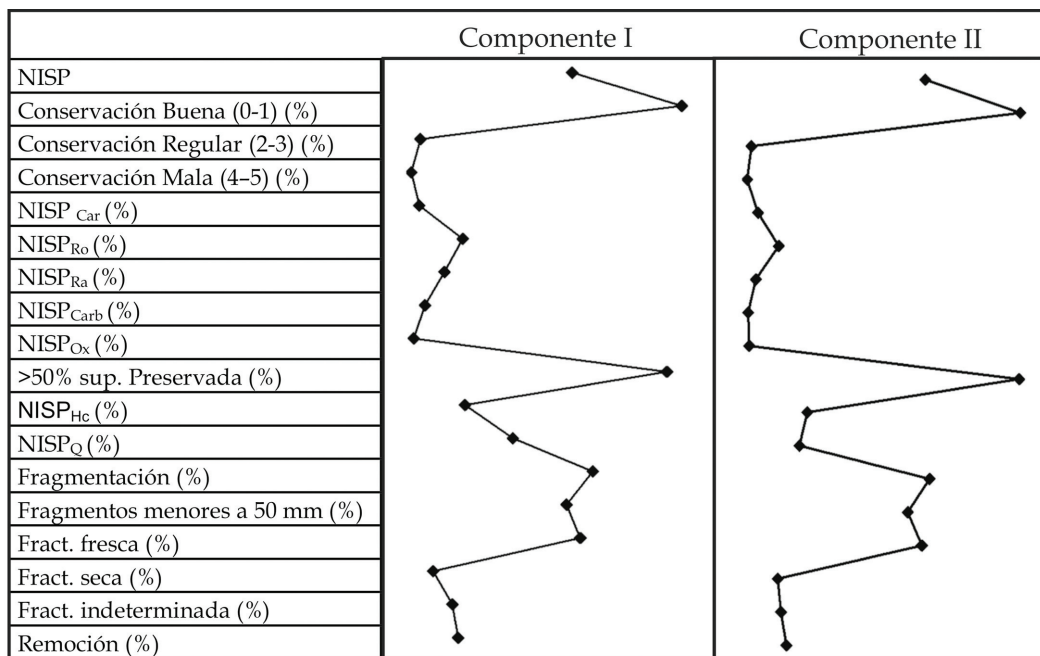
| | Componente I | Componente II |
|---|---|---|
| NISP | | |
| Conservación Buena (0-1) (%) | | |
| Conservación Regular (2-3) (%) | | |
| Conservación Mala (4–5) (%) | | |
| NISP $_{Car}$ (%) | | |
| NISP$_{Ro}$ (%) | | |
| NISP$_{Ra}$ (%) | | |
| NISP$_{Carb}$ (%) | | |
| NISP$_{Ox}$ (%) | | |
| >50% sup. Preservada (%) | | |
| NISP$_{Hc}$ (%) | | |
| NISP$_{Q}$ (%) | | |
| Fragmentación (%) | | |
| Fragmentos menores a 50 mm (%) | | |
| Fract. fresca (%) | | |
| Fract. seca (%) | | |
| Fract. indeterminada (%) | | |
| Remoción (%) | | |